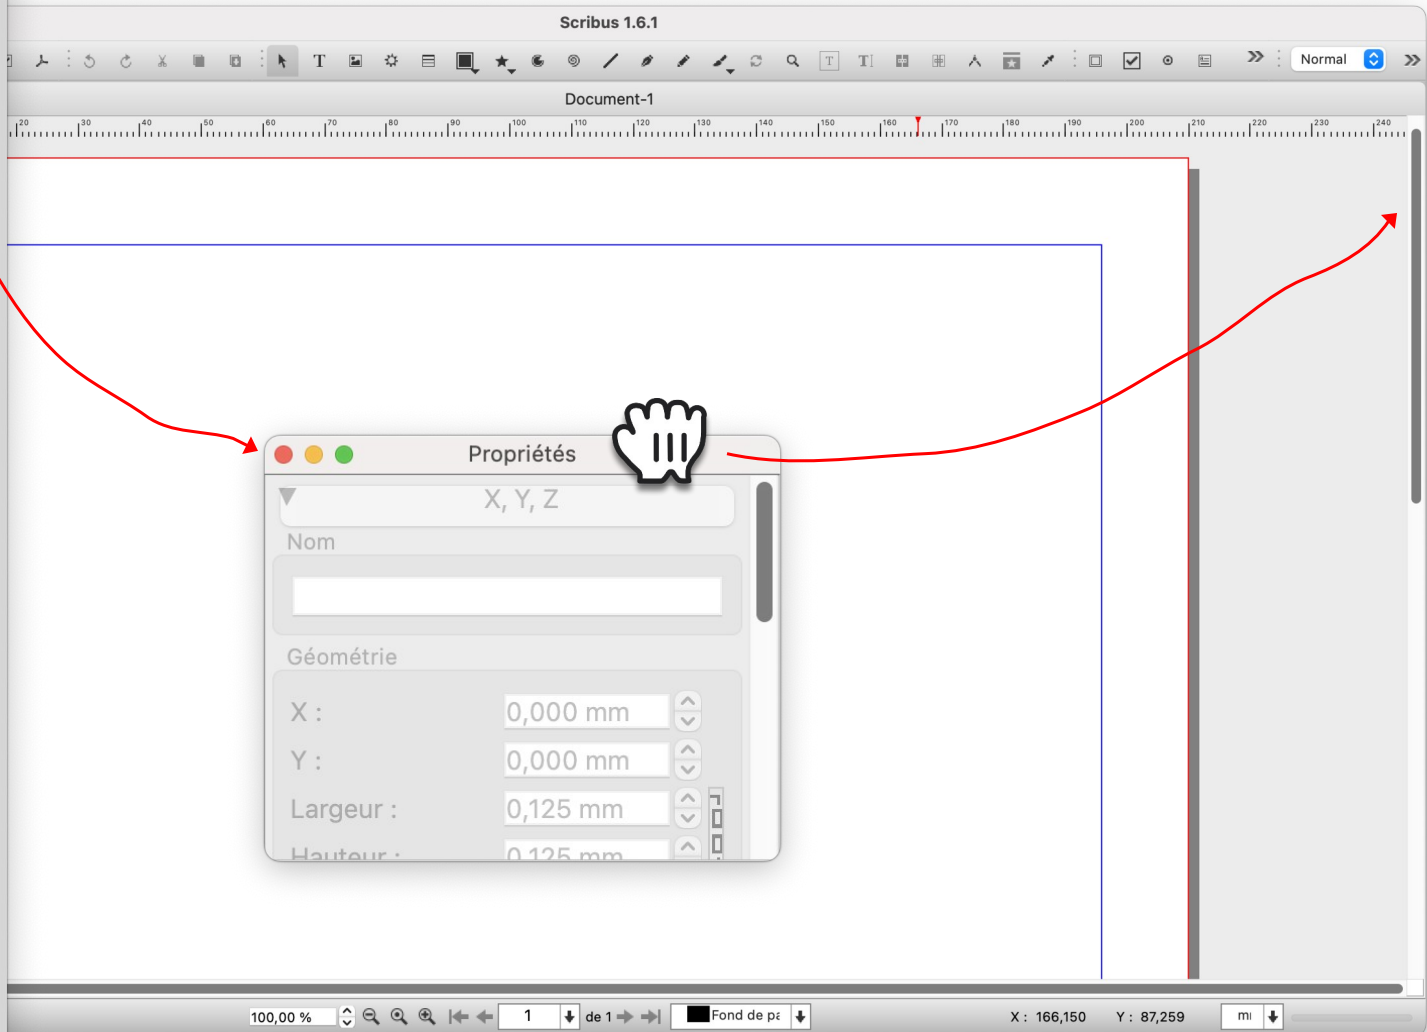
Scribus 1.6.1

Normal

Document-1

20 30 40 50 60 70 80 90 100 110 120 130 140 150 160 170 180 190 200 210 220 230 240

Propriétés

X, Y, Z

Nom

Géométrie

X : 0,000 mm

Y : 0,000 mm

Largeur : 0,125 mm

Hauteur : 0,125 mm

100,00 %

1 de 1

Fond de pa

X : 166,150 Y : 87,259 mı